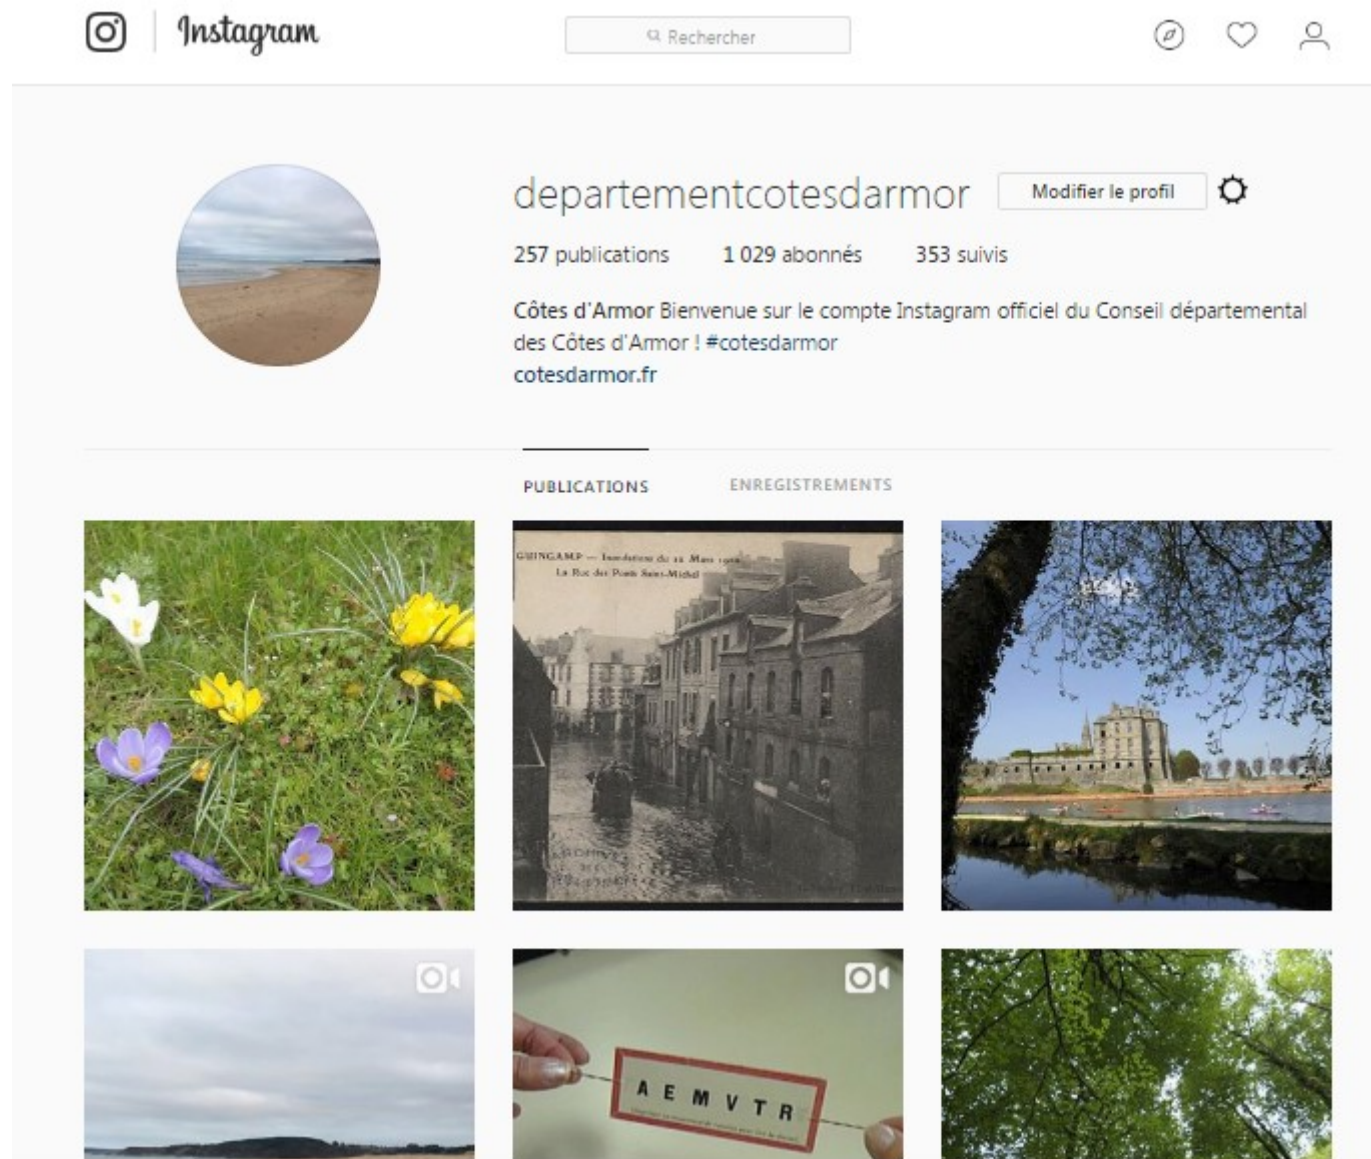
Instagram

Rechercher

departementcotesdarmor Modifier le profil

257 publications 1 029 abonnés 353 suivis

Côtes d'Armor Bienvenue sur le compte Instagram officiel du Conseil départemental des Côtes d'Armor ! #cotesdarmor
cotesdarmor.fr

PUBLICATIONS ENREGISTREMENTS

GUINGAMP — Inondation du 22 Mars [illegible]
La Rue des Ponts Saint-Michel

A E M V T R